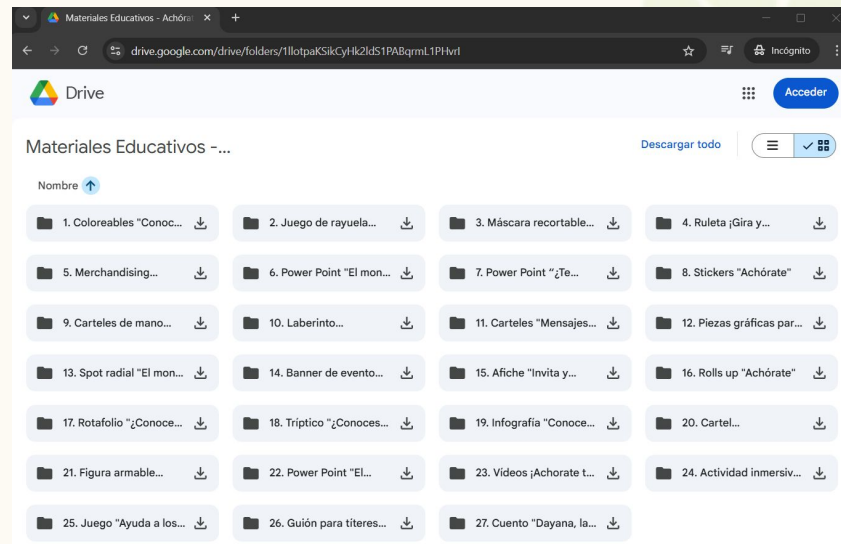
Materiales Educativos - Achórat

drive.google.com/drive/folders/1llotpaKSikCyHk2ldS1PABqrmL1PHvrl

Incógnito

Drive

Acceder

Materiales Educativos -...

Descargar todo

Nombre

1. Coloreables "Conoc...

2. Juego de rayuela...

3. Máscara recortable...

4. Ruleta ¡Gira y...

5. Merchandising...

6. Power Point "El mon...

7. Power Point "¿Te...

8. Stickers "Achórate"

9. Carteles de mano...

10. Laberinto...

11. Carteles "Mensajes...

12. Piezas gráficas par...

13. Spot radial "El mon...

14. Banner de evento...

15. Afiche "Invita y...

16. Rolls up "Achórate"

17. Rotafolio "¿Conoce...

18. Tríptico "¿Conoces...

19. Infografía "Conoce...

20. Cartel...

21. Figura armable...

22. Power Point "El...

23. Videos ¡Achorate t...

24. Actividad inmersiv...

25. Juego "Ayuda a los...

26. Guión para títeres...

27. Cuento "Dayana, la...